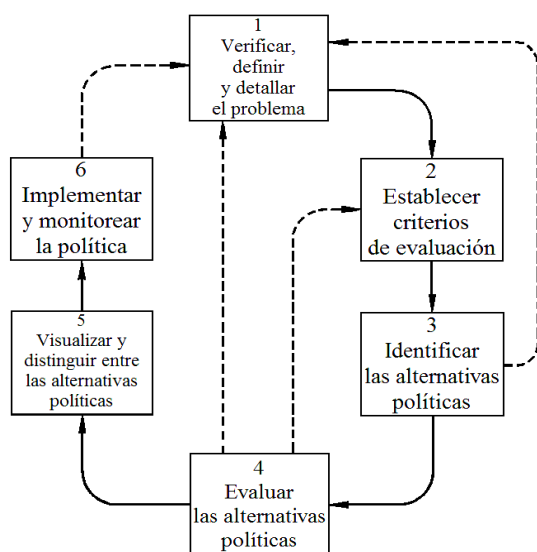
1
Verificar, definir y detallar el problema

2
Establecer criterios de evaluación

3
Identificar las alternativas políticas

4
Evaluar las alternativas políticas

5
Visualizar y distinguir entre las alternativas políticas

6
Implementar y monitorear la política